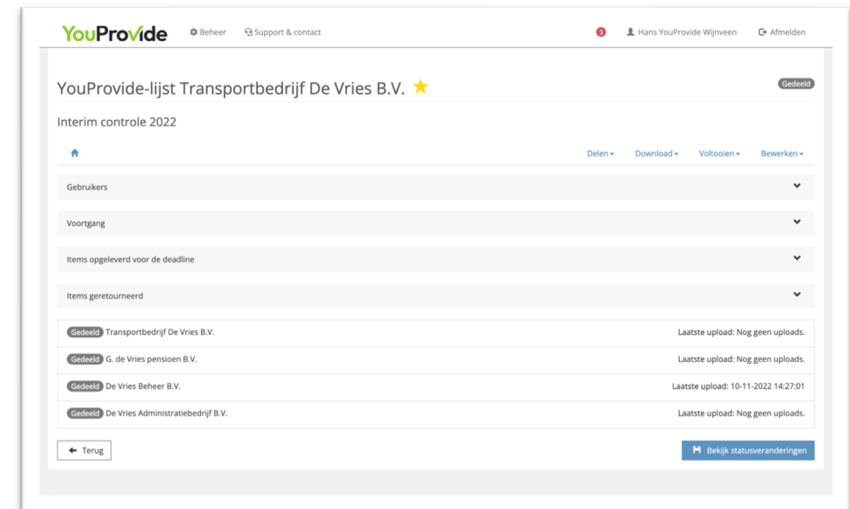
YouProvide Beheer Support & contact 5 Hans YouProvide Wijnveen Afmelden

YouProvide-lijst Transportbedrijf De Vries B.V. ★ Gedeeld

Interim controle 2022

Delen Download Voltooien Bewerken

Gebruikers

Voortgang

Items opgeleverd voor de deadline

Items geretourneerd

Gedeeld Transportbedrijf De Vries B.V. Laatste upload: Nog geen uploads.

Gedeeld G. de Vries pensioen B.V. Laatste upload: Nog geen uploads.

Gedeeld De Vries Beheer B.V. Laatste upload: 10-11-2022 14:27:01

Gedeeld De Vries Administratiebedrijf B.V. Laatste upload: Nog geen uploads.

Terug

Bekijk statusveranderingen